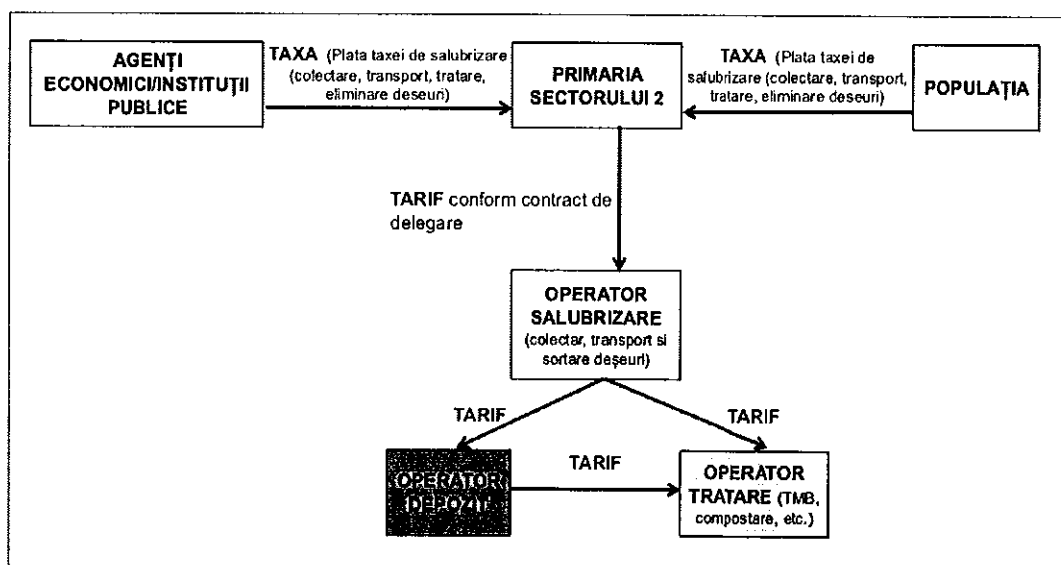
AGENŢI ECONOMICI/INSTITUŢII PUBLICE

TAXA (Plata taxei de salubrizare (colectare, transport, tratare, eliminare deseuri)

PRIMARIA SECTORULUI 2

TAXA (Plata taxei de salubrizare (colectare, transport, tratare, eliminare deseuri)

POPULAŢIA

TARIF conform contract de delegare

OPERATOR SALUBRIZARE (colectar, transport si sortare deşeuri)

TARIF

TARIF

OPERATOR DEPOZIT

TARIF

OPERATOR TRATARE (TMB, compostare, etc.)